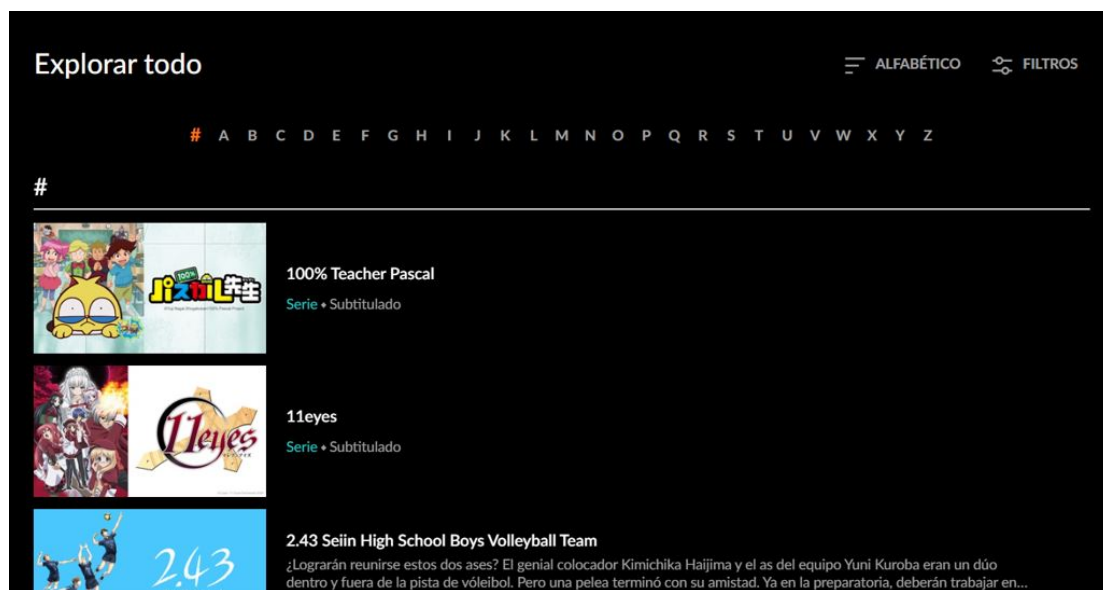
Explorar todo

ALFABÉTICO

FILTROS

# A B C D E F G H I J K L M N O P Q R S T U V W X Y Z

#

100% パスカル先生

100% Teacher Pascal

Serie • Subtitulado

11eyes

11eyes

Serie • Subtitulado

2.43

2.43 Seiin High School Boys Volleyball Team

¿Lograrán reunirse estos dos ases? El genial colocador Kimichika Haijima y el as del equipo Yuni Kuroba eran un dúo dentro y fuera de la pista de vóleibol. Pero una pelea terminó con su amistad. Ya en la preparatoria, deberán trabajar en...